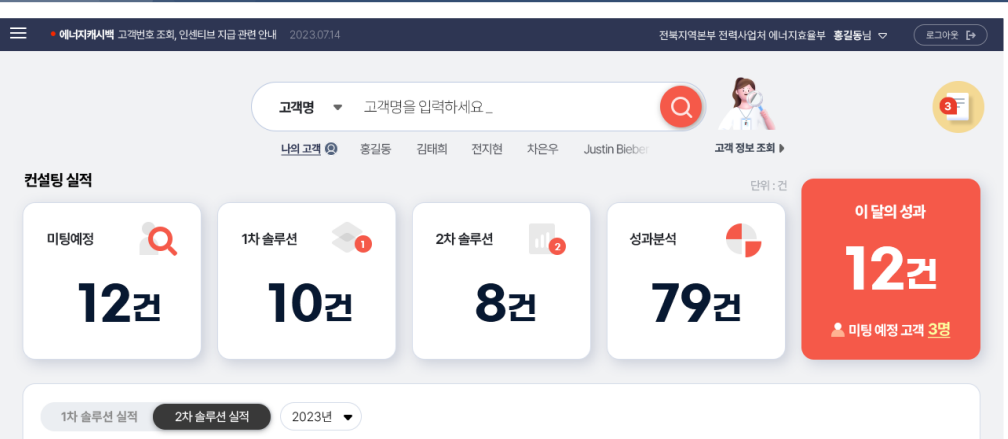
• 에너지캐시백 고객번호 조회, 인센티브 지급 관련 안내 2023.07.14

전북지역본부 전력사업처 에너지효율부 홍길동님

로그아웃

고객명

고객명을 입력하세요 _

나의 고객 홍길동 김태희 전지현 차은우 Justin Bieber

고객 정보 조회

3

컨설팅 실적

단위 : 건

미팅예정

12건

1차 솔루션

1

10건

2차 솔루션

2

8건

성과분석

79건

이 달의 성과

12건

미팅 예정 고객 3명

1차 솔루션 실적 2차 솔루션 실적 2023년